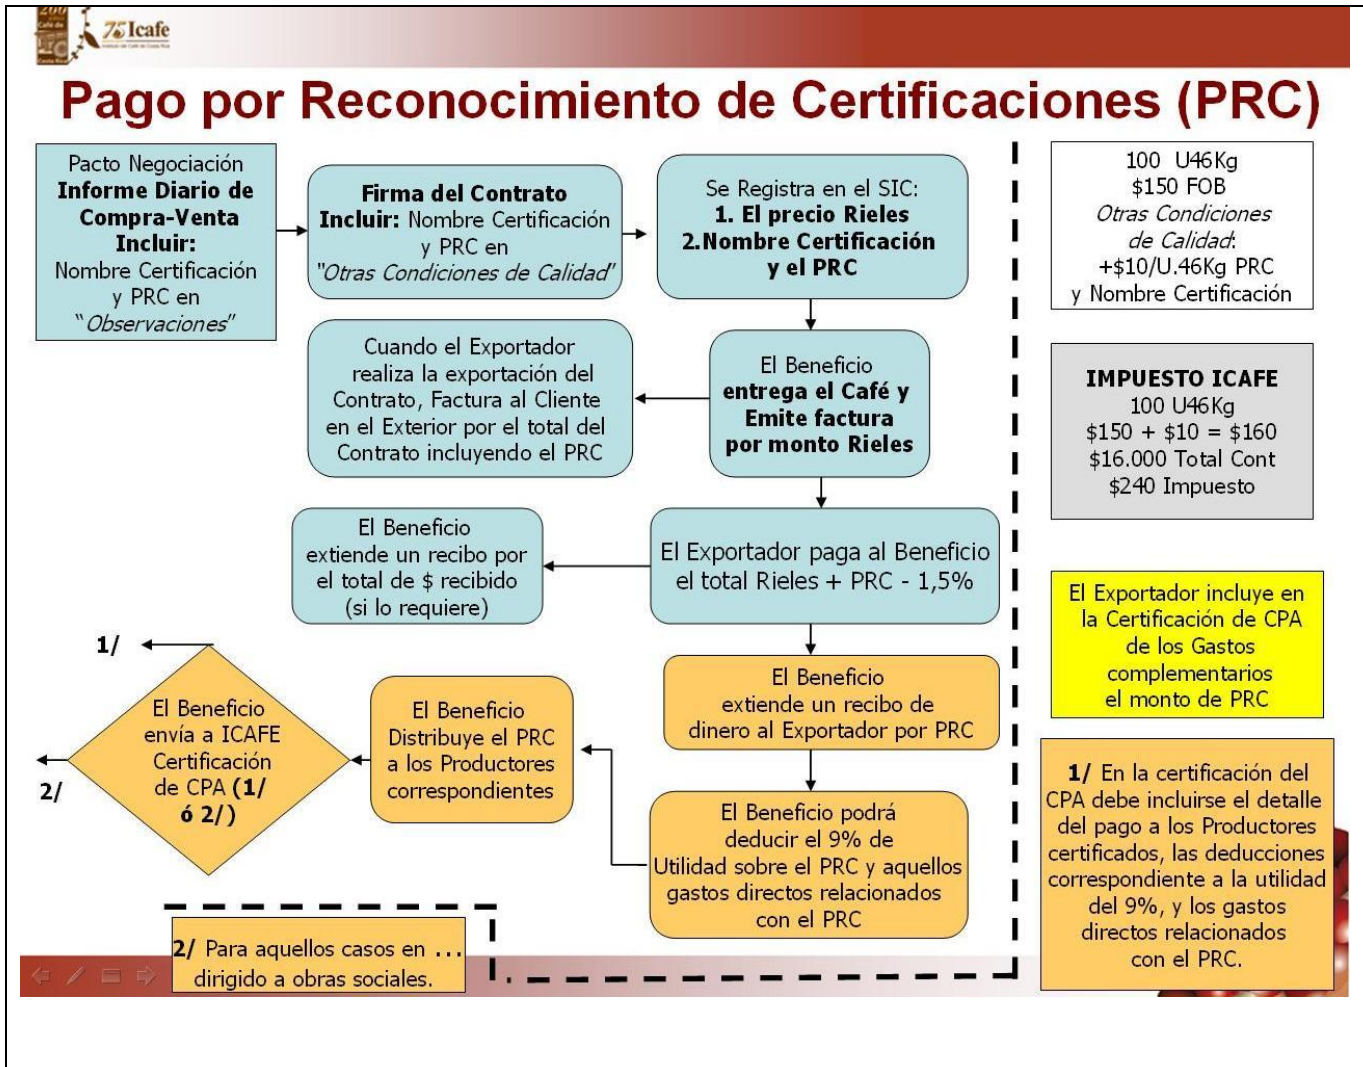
75 Icafe

Pago por Reconocimiento de Certificaciones (PRC)

Pacto Negociación **Informe Diario de Compra-Venta Incluir:** Nombre Certificación y PRC en "*Observaciones*"

**Firma del Contrato Incluir:** Nombre Certificación y PRC en "*Otras Condiciones de Calidad*"

Se Registra en el SIC: **1. El precio Rieles 2. Nombre Certificación y el PRC**

100 U46Kg
$150 FOB
*Otras Condiciones de Calidad*:
+$10/U.46Kg PRC
y Nombre Certificación

Cuando el Exportador realiza la exportación del Contrato, Factura al Cliente en el Exterior por el total del Contrato incluyendo el PRC

El Beneficio **entrega el Café y Emite factura por monto Rieles**

**IMPUESTO ICAFE**
100 U46Kg
$150 + $10 = $160
$16.000 Total Cont
$240 Impuesto

El Beneficio extiende un recibo por el total de $ recibido (si lo requiere)

El Exportador paga al Beneficio el total Rieles + PRC - 1,5%

El Exportador incluye en la Certificación de CPA de los Gastos complementarios el monto de PRC

1/

2/

El Beneficio envía a ICAFE Certificación de CPA **(1/ ó 2/)**

El Beneficio Distribuye el PRC a los Productores correspondientes

El Beneficio extiende un recibo de dinero al Exportador por PRC

El Beneficio podrá deducir el 9% de Utilidad sobre el PRC y aquellos gastos directos relacionados con el PRC

**1/** En la certificación del CPA debe incluirse el detalle del pago a los Productores certificados, las deducciones correspondiente a la utilidad del 9%, y los gastos directos relacionados con el PRC.

**2/** Para aquellos casos en ... dirigido a obras sociales.